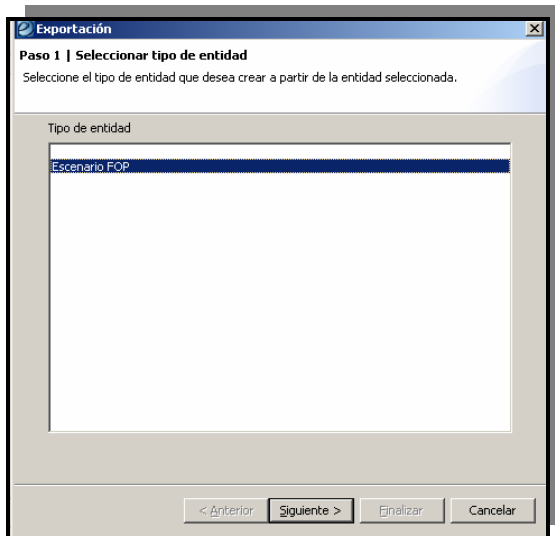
Exportación

Paso 1 | Seleccionar tipo de entidad

Seleccione el tipo de entidad que desea crear a partir de la entidad seleccionada.

Tipo de entidad

Escenario FOP

< Anterior | Siguiente > | Finalizar | Cancelar